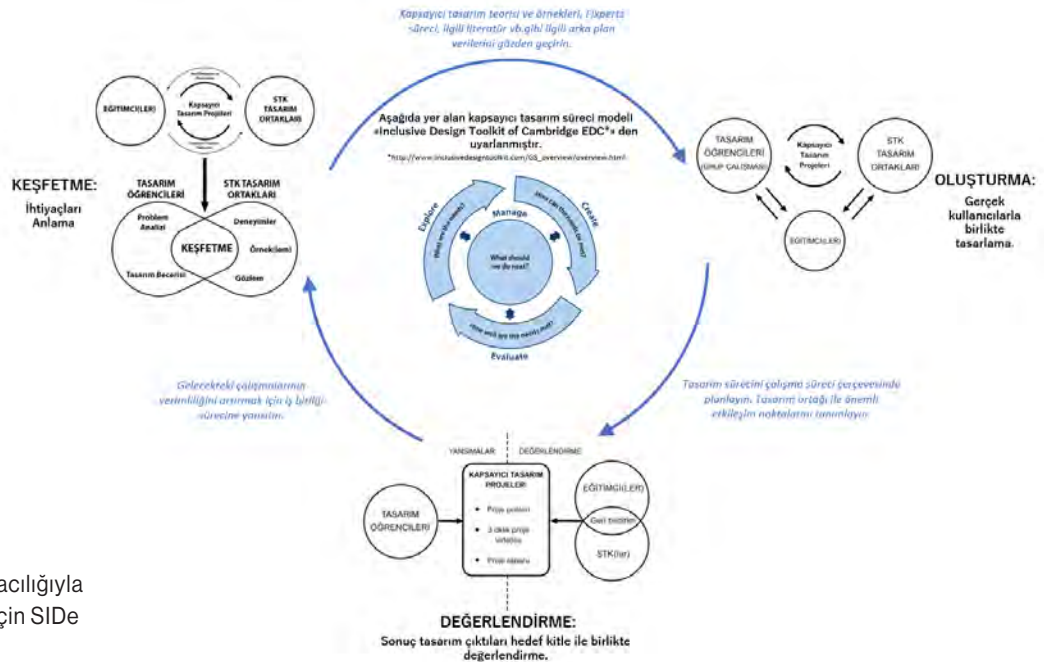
Kapsayıcı tasarım teorisi ve örnekleri, Experts süreci, ilgili literatür vb.gibi ilgili arka plan verilerini gözden geçirin.

EĞİTİMCİ(LER)

Kapsayıcı Tasarım Projeleri

STK TASARIM ORTAKLARI

KEŞFETME:
İhtiyaçları Anlama

TASARIM ÖĞRENCİLERİ

STK TASARIM ORTAKLARI

Problem Analizi

KEŞFETME

Deneyimler

Örnek(lem)

Tasarım Becerisi

Gözlem

Aşağıda yer alan kapsayıcı tasarım süreci modeli «Inclusive Design Toolkit of Cambridge EDC*» den uyarlanmıştır.

*http://www.inclusivedesigntoolkit.com/GS_overview/overview.html

Explore
What are the needs?

Manage

Create
How can the needs be met?

What should we do next?

How well are the needs met?

Evaluate

TASARIM ÖĞRENCİLERİ (GRUP ÇALIŞMASI)

Kapsayıcı Tasarım Projeleri

STK TASARIM ORTAKLARI

OLUŞTURMA:
Gerçek kullanıcılarla birlikte tasarlama.

EĞİTİMCİ(LER)

Gelecekteki çalışmalarının verimliliğini artırmak için iş birliği sürecine yansıtın.

Tasarım sürecini çalışma süreci çerçevesinde planlayın. Tasarım ortağı ile önemli etkileşim noktalarını tanımlayın.

YANSIMALAR

DEĞERLENDİRME

KAPSAYICI TASARIM PROJELERİ

TASARIM ÖĞRENCİLERİ

• Proje posteri
• 3 dakik proje videosu
• Proje raporu

EĞİTİMCİ(LER)

Geri bildirim

STK(lar)

acılığıyla
çin SIDe

DEĞERLENDİRME:
Sonuç tasarım çıktıları hedef kitle ile birlikte değerlendirme.